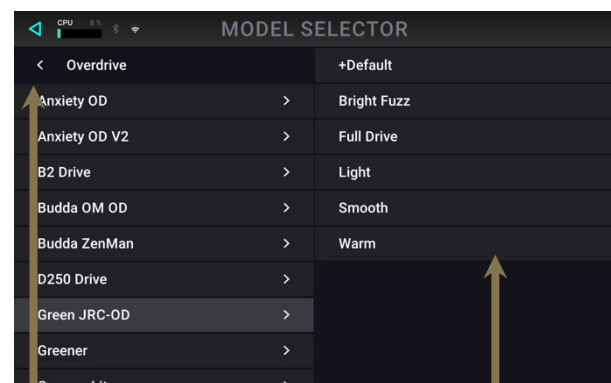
CPU 0%

MODEL SELECTOR

< Overdrive

Anxiety OD >

Anxiety OD V2 >

B2 Drive >

Budda OM OD >

Budda ZenMan >

D250 Drive >

Green JRC-OD >

Greener >

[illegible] >

+Default

Bright Fuzz

Full Drive

Light

Smooth

Warm